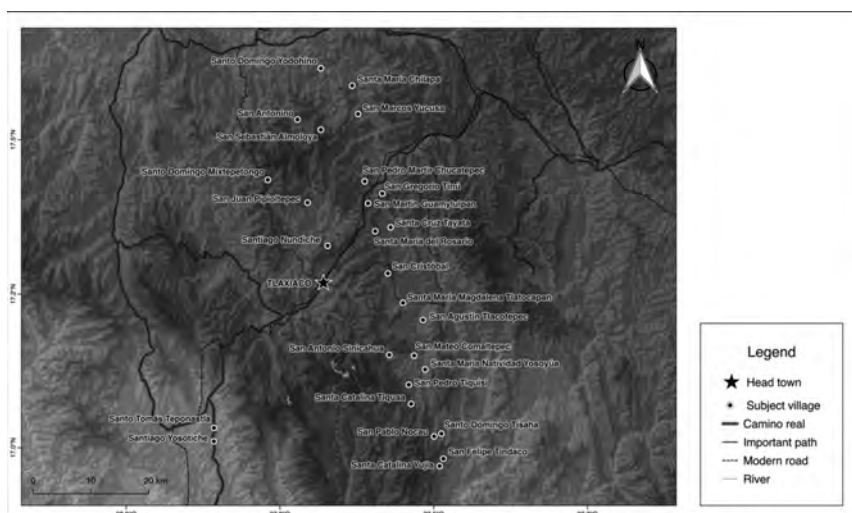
N

Santo Domingo Yodohino
Santa María Chilapa
San Antonino
San Marcos Yucuxa
San Sebastián Atoyaltepec
Santo Domingo Mixtepetongo
San Pedro Mártir Chucatepec
San Gregorio Timi
San Juan Pijatlepec
San Martín Guamytulpan
Santa Cruz Tayata
Santiago Nundiche
Santa María del Rosario
TLAXIACO
San Cristóbal
Santa María Magdalena Tlatocapan
San Agustín Tlacotepec
San Antonio Sinicahua
San Mateo Comaltepec
Santa María Natividad Yosoyúa
San Pedro Tiquixi
Santa Catalina Tiquaa
Santo Tomás Teponastla
Santiago Yosotiche
San Pablo Nocau
Santo Domingo Tisaha
San Felipe Tindaco
Santa Catalina Yujia

0 10 20 km

17.5°N
17.2°N
17.0°N

Legend
Head town
Subject village
Camino real
Important path
Modern road
River